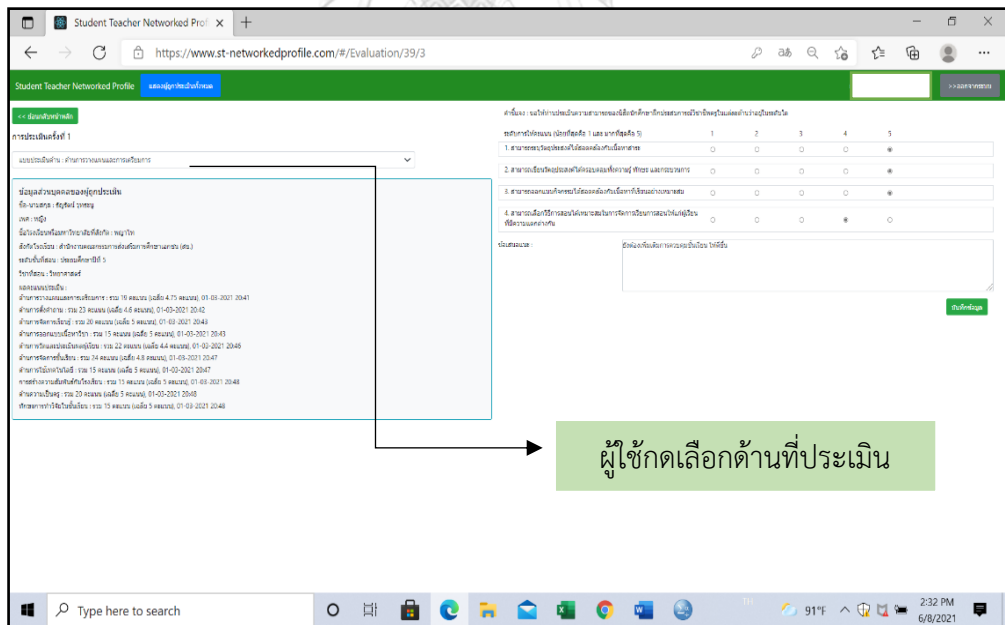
Student Teacher Networked Profi ×

https://www.st-networkedprofile.com/#/Evaluation/39/3

Student Teacher Networked Profile แสดงผู้ถูกประเมินทั้งหมด

>>ออกจากระบบ

<< ย้อนกลับหน้าหลัก

การประเมินครั้งที่ 1

แบบประเมินด้าน : ด้านการวางแผนและการเตรียมการ

ข้อมูลส่วนบุคคลของผู้ถูกประเมิน

ชื่อ-นามสกุล : ธัญชนก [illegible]

เพศ : หญิง

ชื่อโรงเรียนที่ฝึกประสบการณ์ : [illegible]

สังกัดโรงเรียน : สำนักงานคณะกรรมการการศึกษาขั้นพื้นฐาน (สพฐ.)

ระดับชั้นที่สอน : มัธยมศึกษาปีที่ 5

วิชาที่สอน : วิทยาศาสตร์

ผลคะแนนประเมิน :
ด้านการวางแผนและการเตรียมการ : รวม 19 คะแนน (เฉลี่ย 4.75 คะแนน), 01-03-2021 20:41
ด้านการตั้งคำถาม : รวม 23 คะแนน (เฉลี่ย 4.6 คะแนน), 01-03-2021 20:42
ด้านการจัดการเรียนรู้ : รวม 20 คะแนน (เฉลี่ย 5 คะแนน), 01-03-2021 20:43
ด้านการออกแบบเนื้อหาวิชา : รวม 15 คะแนน (เฉลี่ย 5 คะแนน), 01-03-2021 20:43
ด้านการวัดและประเมินผลผู้เรียน : รวม 22 คะแนน (เฉลี่ย 4.4 คะแนน), 01-03-2021 20:46
ด้านการจัดการชั้นเรียน : รวม 24 คะแนน (เฉลี่ย 4.8 คะแนน), 01-03-2021 20:47
ด้านการใช้เทคโนโลยี : รวม 15 คะแนน (เฉลี่ย 5 คะแนน), 01-03-2021 20:47
การสร้างความสัมพันธ์กับโรงเรียน : รวม 15 คะแนน (เฉลี่ย 5 คะแนน), 01-03-2021 20:48
ด้านความเป็นครู : รวม 20 คะแนน (เฉลี่ย 5 คะแนน), 01-03-2021 20:48
ทักษะการทำวิจัยในชั้นเรียน : รวม 15 คะแนน (เฉลี่ย 5 คะแนน), 01-03-2021 20:48

คำชี้แจง : ขอให้ท่านประเมินความสามารถของนิสิตนักศึกษาฝึกประสบการณ์วิชาชีพครูในแต่ละด้านว่าอยู่ในระดับใด

| ระดับการให้คะแนน (น้อยที่สุดคือ 1 และ มากที่สุดคือ 5) | 1 | 2 | 3 | 4 | 5 |
|---|---|---|---|---|---|
| 1. สามารถระบุวัตถุประสงค์ได้สอดคล้องกับเนื้อหาสาระ | ○ | ○ | ○ | ○ | ◉ |
| 2. สามารถเขียนวัตถุประสงค์ได้ครอบคลุมทั้งความรู้ ทักษะ และกระบวนการ | ○ | ○ | ○ | ○ | ◉ |
| 3. สามารถออกแบบกิจกรรมได้สอดคล้องกับเนื้อหาที่เรียนอย่างเหมาะสม | ○ | ○ | ○ | ○ | ◉ |
| 4. สามารถเลือกวิธีการสอนได้เหมาะสมในการจัดการเรียนการสอนให้แก่ผู้เรียนที่มีความแตกต่างกัน | ○ | ○ | ○ | ◉ | ○ |

ข้อเสนอแนะ : ยังต้องเพิ่มเติมการควบคุมชั้นเรียน ให้ดีขึ้น

บันทึกข้อมูล

ผู้ใช้กดเลือกด้านที่ประเมิน

Type here to search

91°F

2:32 PM
6/8/2021